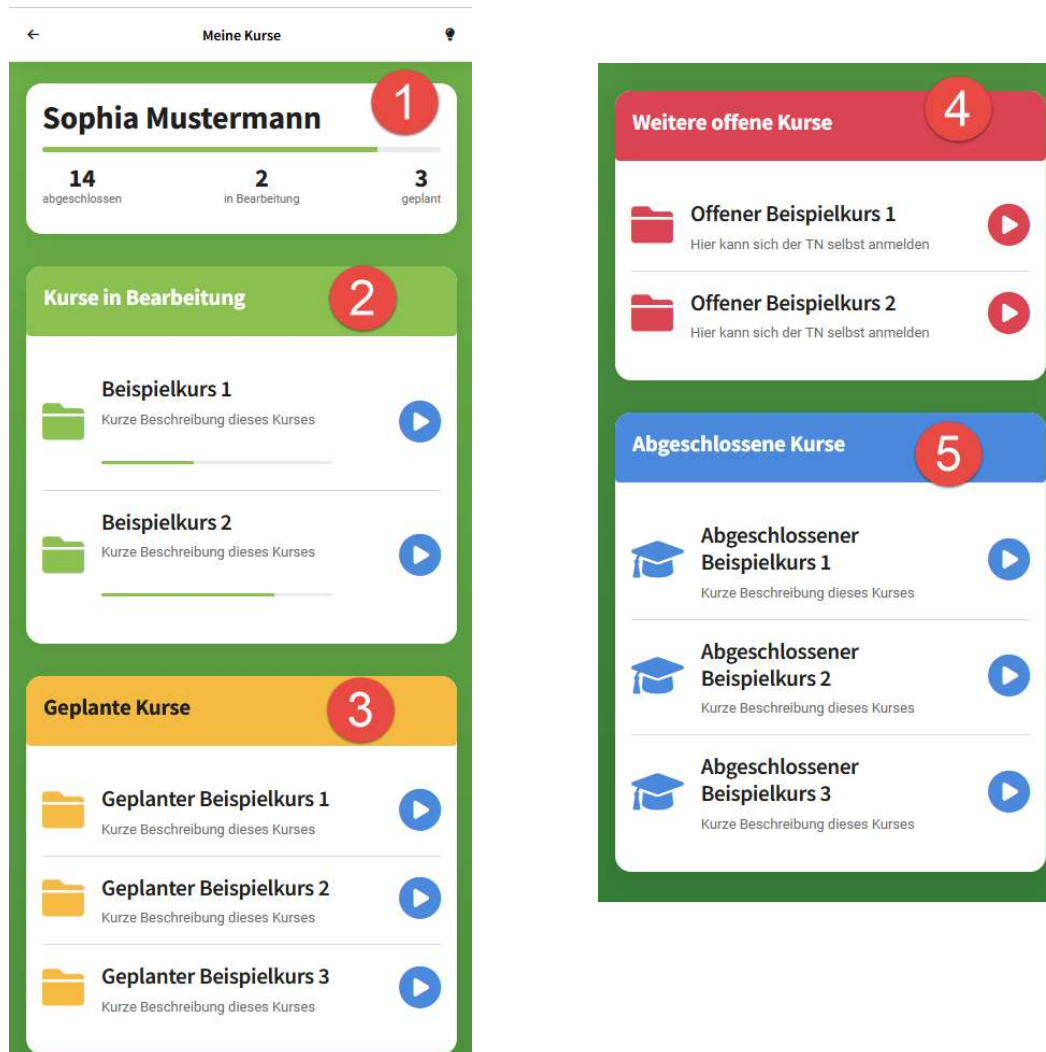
←
Meine Kurse

Sophia Mustermann
1

14
abgeschlossen

2
in Bearbeitung

3
geplant

Kurse in Bearbeitung
2

Beispielkurs 1
Kurze Beschreibung dieses Kurses

Beispielkurs 2
Kurze Beschreibung dieses Kurses

Geplante Kurse
3

Geplanter Beispielkurs 1
Kurze Beschreibung dieses Kurses

Geplanter Beispielkurs 2
Kurze Beschreibung dieses Kurses

Geplanter Beispielkurs 3
Kurze Beschreibung dieses Kurses

Weitere offene Kurse
4

Offener Beispielkurs 1
Hier kann sich der TN selbst anmelden

Offener Beispielkurs 2
Hier kann sich der TN selbst anmelden

Abgeschlossene Kurse
5

Abgeschlossener Beispielkurs 1
Kurze Beschreibung dieses Kurses

Abgeschlossener Beispielkurs 2
Kurze Beschreibung dieses Kurses

Abgeschlossener Beispielkurs 3
Kurze Beschreibung dieses Kurses